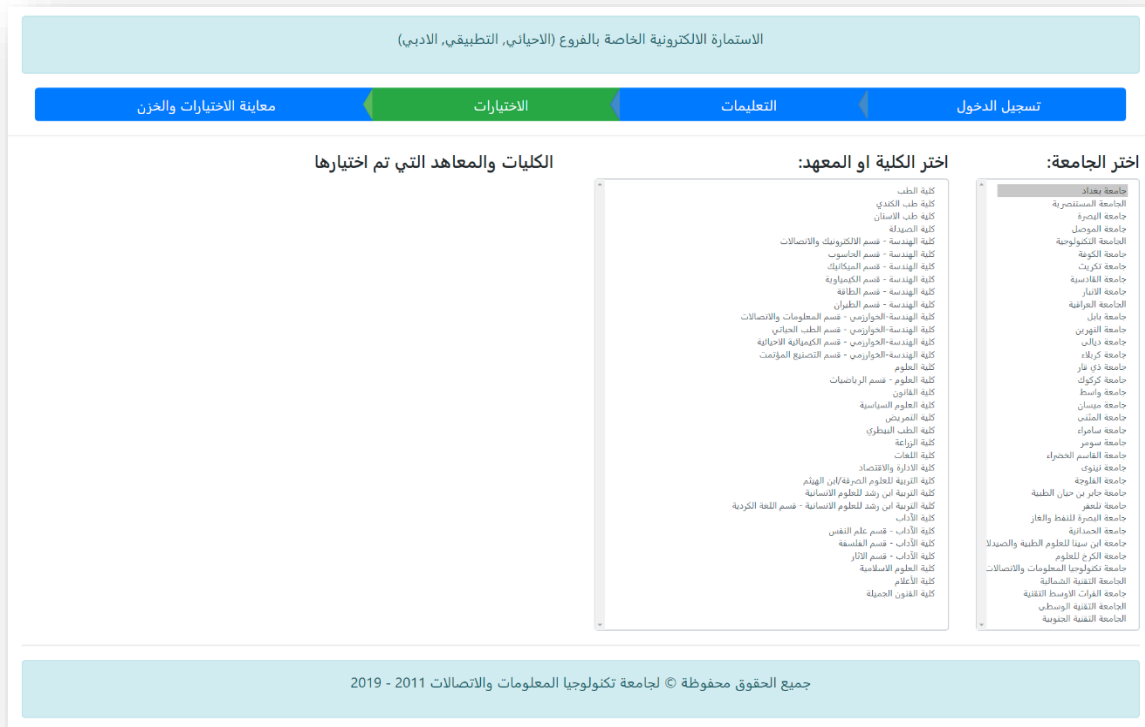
الاستمارة الالكترونية الخاصة بالفروع (الاحيائي, التطبيقي, الادبي)

تسجيل الدخول
التعليمات
الاختيارات
معاينة الاختيارات والخزن

اختر الجامعة:

جامعة بغداد
الجامعة المستنصرية
جامعة البصرة
جامعة الموصل
الجامعة التكنولوجية
جامعة الكوفة
جامعة تكريت
جامعة القادسية
جامعة الانبار
الجامعة العراقية
جامعة بابل
جامعة النهرين
جامعة ديالى
جامعة كربلاء
جامعة ذي قار
جامعة كركوك
جامعة واسط
جامعة ميسان
جامعة المثنى
جامعة سامراء
جامعة سومر
جامعة القاسم الخضراء
جامعة نينوى
جامعة الفلوجة
جامعة جابر بن حيان الطبية
جامعة تلعفر
جامعة البصرة للنفط والغاز
جامعة الحمدانية
جامعة ابن سينا للعلوم الطبية والصيدلا
جامعة الكرخ للعلوم
جامعة تكنولوجيا المعلومات والاتصالات
الجامعة التقنية الشمالية
جامعة الفرات الاوسط التقنية
الجامعة التقنية الوسطى
الجامعة التقنية الجنوبية

اختر الكلية او المعهد:

كلية الطب
كلية طب الكندي
كلية طب الاسنان
كلية الصيدلة
كلية الهندسة - قسم الالكترونيك والاتصالات
كلية الهندسة - قسم الحاسوب
كلية الهندسة - قسم الميكانيك
كلية الهندسة - قسم الكيمياوية
كلية الهندسة - قسم الطاقة
كلية الهندسة - قسم الطيران
كلية الهندسة-الخوارزمي - قسم المعلومات والاتصالات
كلية الهندسة-الخوارزمي - قسم الطب الحياتي
كلية الهندسة-الخوارزمي - قسم الكيميائية الاحيائية
كلية الهندسة-الخوارزمي - قسم التصنيع المؤتمت
كلية العلوم
كلية العلوم - قسم الرياضيات
كلية القانون
كلية العلوم السياسية
كلية التمريض
كلية الطب البيطري
كلية الزراعة
كلية اللغات
كلية الادارة والاقتصاد
كلية التربية للعلوم الصرفة/ابن الهيثم
كلية التربية ابن رشد للعلوم الانسانية
كلية التربية ابن رشد للعلوم الانسانية - قسم اللغة الكردية
كلية الآداب
كلية الآداب - قسم علم النفس
كلية الآداب - قسم الفلسفة
كلية الآداب - قسم الاثار
كلية العلوم الاسلامية
كلية الأعلام
كلية الفنون الجميلة

الكليات والمعاهد التي تم اختيارها

جميع الحقوق محفوظة © لجامعة تكنولوجيا المعلومات والاتصالات 2011 - 2019